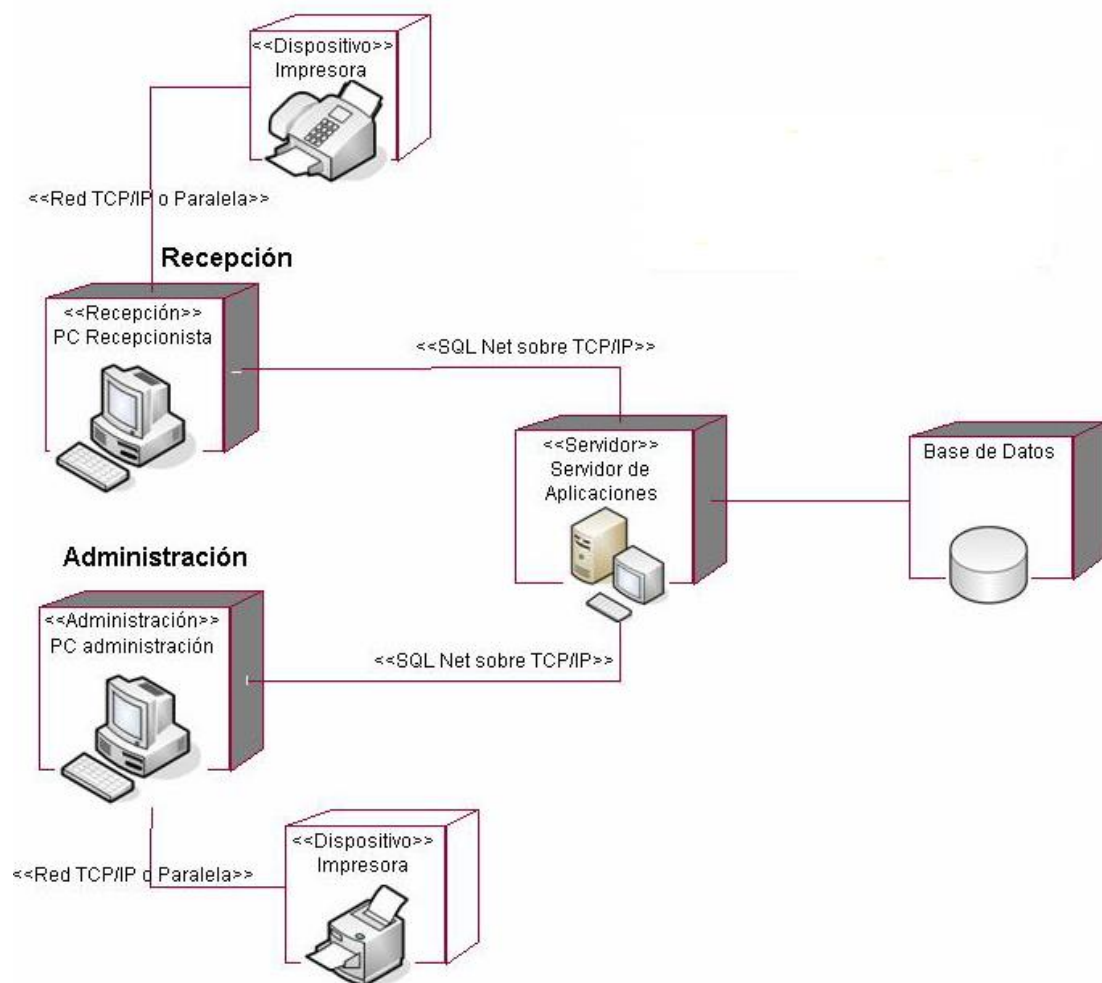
<<Dispositivo>>
Impresora

<<Red TCP/IP o Paralela>>

Recepción

<<Recepción>>
PC Recepcionista

<<SQL Net sobre TCP/IP>>

<<Servidor>>
Servidor de Aplicaciones

Base de Datos

Administración

<<Administración>>
PC administración

<<SQL Net sobre TCP/IP>>

<<Red TCP/IP o Paralela>>

<<Dispositivo>>
Impresora